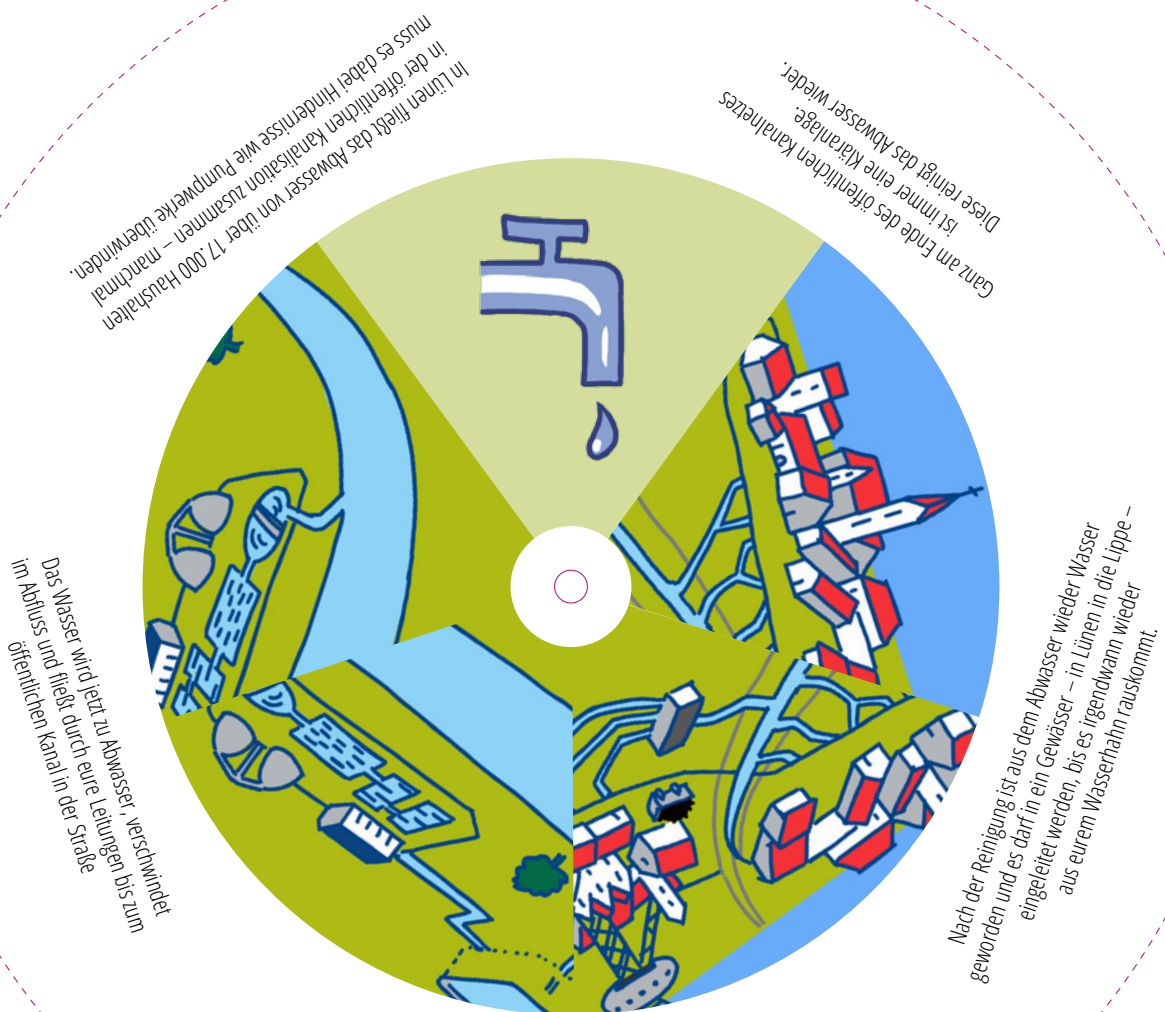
In Lünen fließt das Abwasser von über 17.000 Haushalten in der öffentlichen Kanalisation zusammen – manchmal muss es dabei Hindernisse wie Pumpwerke überwinden.

Ganz am Ende des öffentlichen Kanalnetzes ist immer eine Kläranlage. Diese reinigt das Abwasser wieder.

Nach der Reinigung ist aus dem Abwasser wieder Wasser geworden und es darf in ein Gewässer – in Lünen in die Lippe – eingeleitet werden, bis es irgendwann wieder aus eurem Wasserhahn rauskommt.

Das Wasser wird jetzt zu Abwasser, verschwindet im Abfluss und fließt durch eure Leitungen bis zum öffentlichen Kanal in der Straße